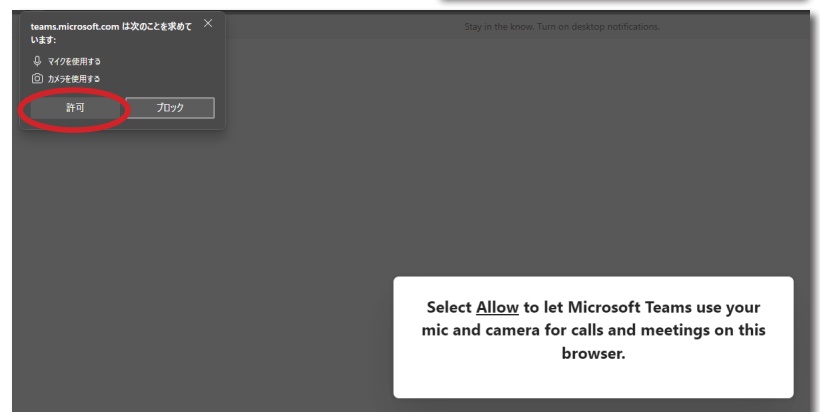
teams.microsoft.com は次のことを求めています:

マイクを使用する

カメラを使用する

許可

ブロック

Stay in the know. Turn on desktop notifications.

Select Allow to let Microsoft Teams use your mic and camera for calls and meetings on this browser.